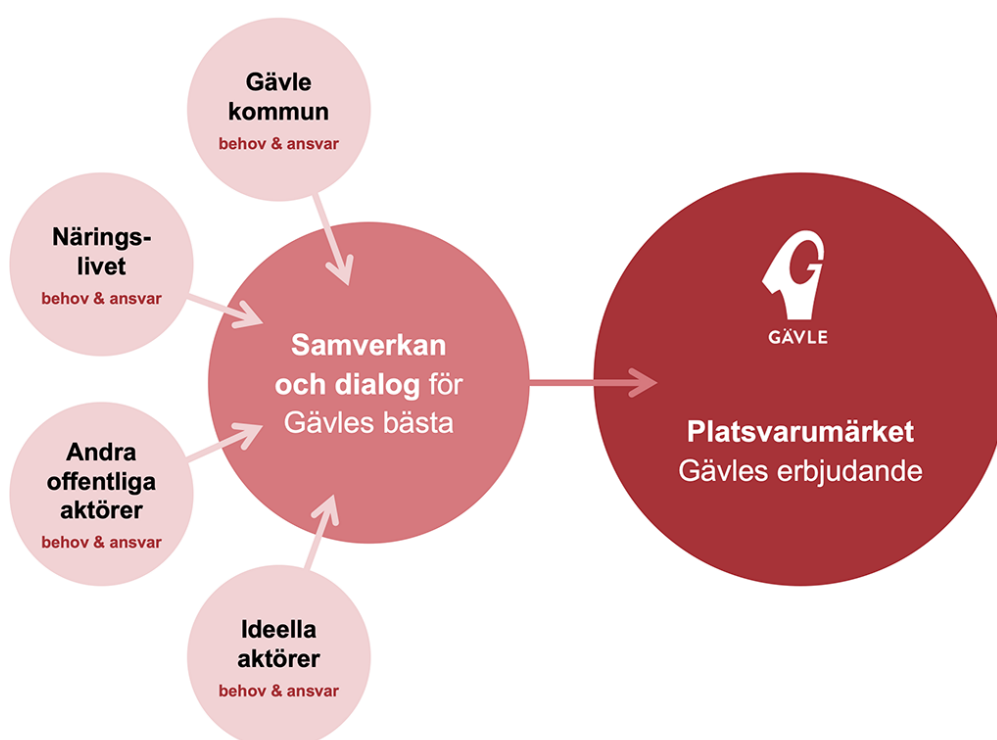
Gävle kommun
behov & ansvar

Näringslivet
behov & ansvar

Andra offentliga aktörer
behov & ansvar

Ideella aktörer
behov & ansvar

Samverkan och dialog för Gävles bästa

GÄVLE

Platsvarumärket
Gävles erbjudande